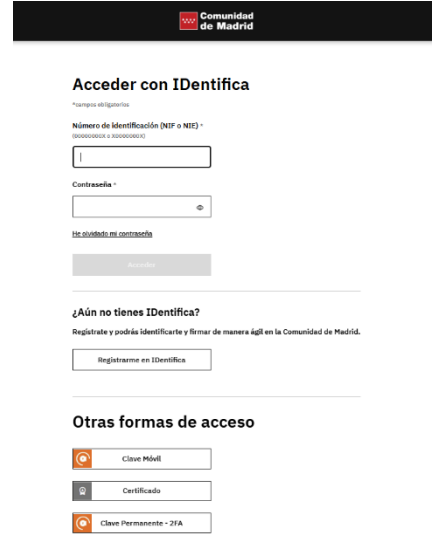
Comunidad de Madrid

Acceder con IDentifica

*campos obligatorios

Número de identificación (NIF o NIE) *
(00000000X o X0000000X)

Contraseña *

He olvidado mi contraseña

Acceder

¿Aún no tienes IDentifica?

Regístrate y podrás identificarte y firmar de manera ágil en la Comunidad de Madrid.

Registrarme en IDentifica

Otras formas de acceso

Clave Móvil

Certificado

Clave Permanente - 2FA